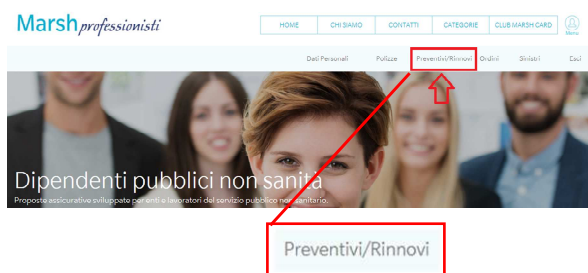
Marsh professionisti

HOME
CHI SIAMO
CONTATTI
CATEGORIE
CLUB MARSH CARD
Menu

Dati Personali
Polizze
Preventivi/Rinnovi
Ordini
Sinistri
Esci

Dipendenti pubblici non sanità
Proposte assicurative sviluppate per enti e lavoratori del servizio pubblico non sanitario.

Preventivi/Rinnovi